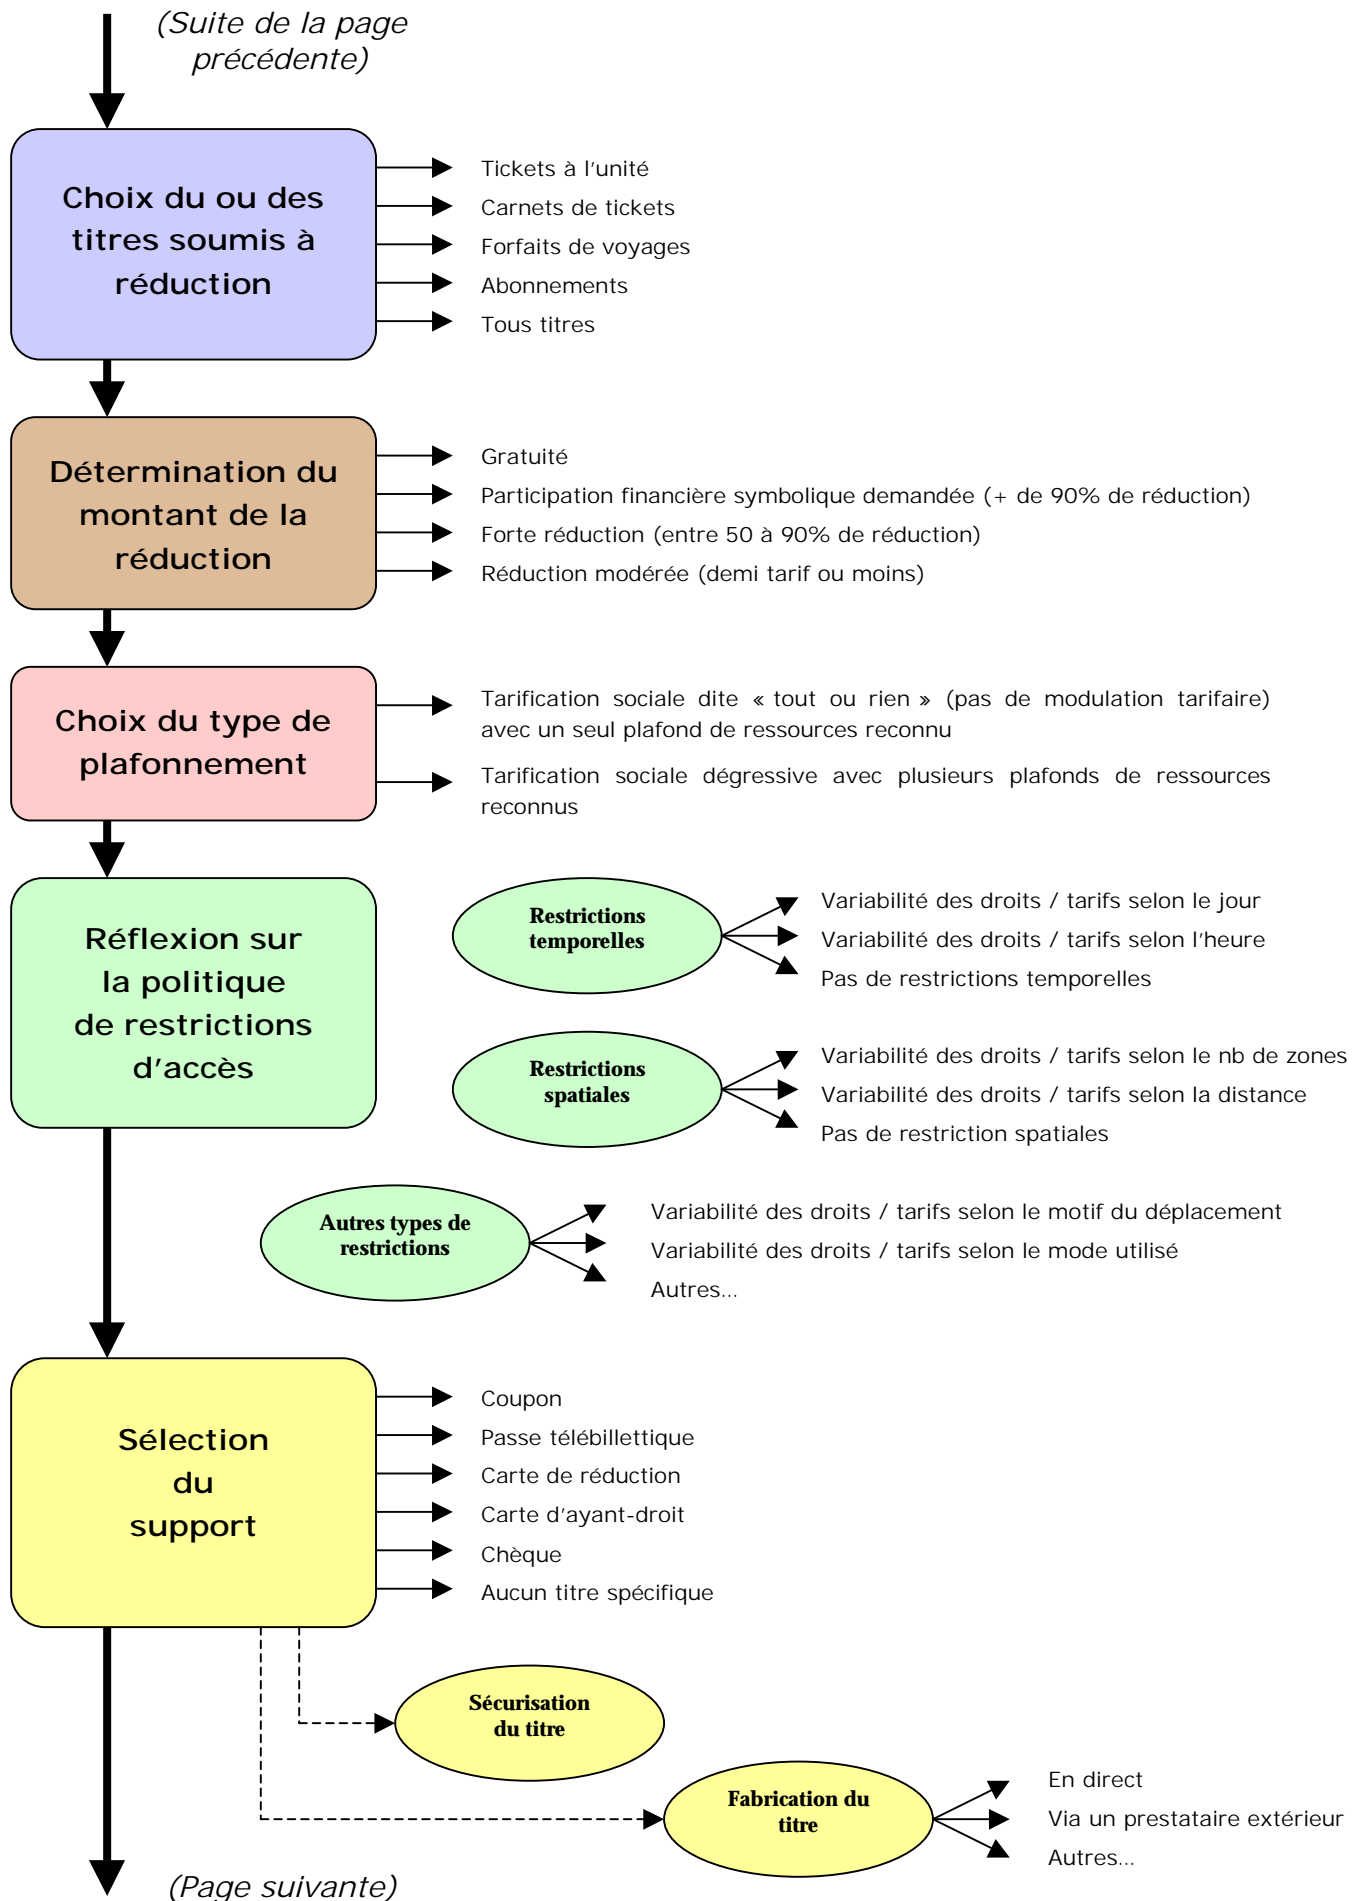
(Suite de la page précédente)

Choix du ou des titres soumis à réduction

Tickets à l'unité
Carnets de tickets
Forfaits de voyages
Abonnements
Tous titres

Détermination du montant de la réduction

Gratuité
Participation financière symbolique demandée (+ de 90% de réduction)
Forte réduction (entre 50 à 90% de réduction)
Réduction modérée (demi tarif ou moins)

Choix du type de plafonnement

Tarification sociale dite « tout ou rien » (pas de modulation tarifaire) avec un seul plafond de ressources reconnu
Tarification sociale dégressive avec plusieurs plafonds de ressources reconnus

Réflexion sur la politique de restrictions d'accès

Restrictions temporelles

Variabilité des droits / tarifs selon le jour
Variabilité des droits / tarifs selon l'heure
Pas de restrictions temporelles

Restrictions spatiales

Variabilité des droits / tarifs selon le nb de zones
Variabilité des droits / tarifs selon la distance
Pas de restriction spatiales

Autres types de restrictions

Variabilité des droits / tarifs selon le motif du déplacement
Variabilité des droits / tarifs selon le mode utilisé
Autres...

Sélection du support

Coupon
Passe télébillettique
Carte de réduction
Carte d'ayant-droit
Chèque
Aucun titre spécifique

Sécurisation du titre

Fabrication du titre

En direct
Via un prestataire extérieur
Autres...

(Page suivante)